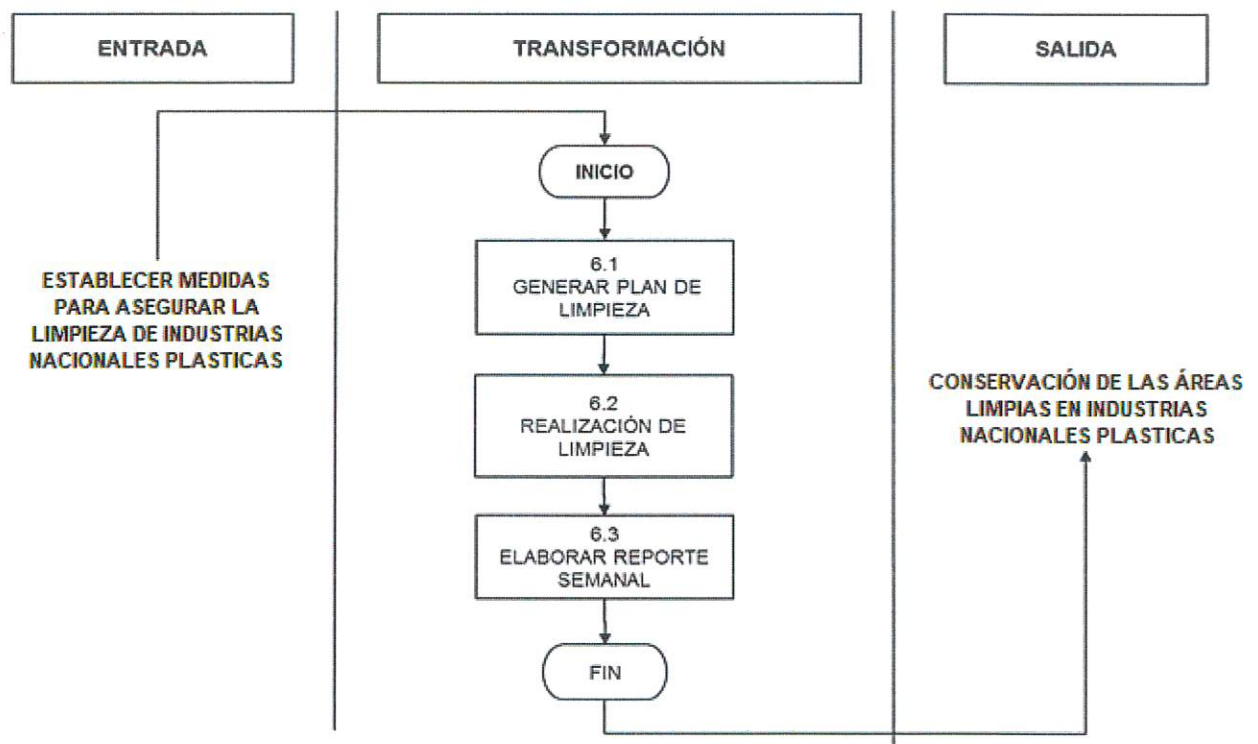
ENTRADA

TRANSFORMACIÓN

SALIDA

INICIO

ESTABLECER MEDIDAS PARA ASEGURAR LA LIMPIEZA DE INDUSTRIAS NACIONALES PLASTICAS

6.1
GENERAR PLAN DE LIMPIEZA

6.2
REALIZACIÓN DE LIMPIEZA

CONSERVACIÓN DE LAS ÁREAS LIMPIAS EN INDUSTRIAS NACIONALES PLASTICAS

6.3
ELABORAR REPORTE SEMANAL

FIN